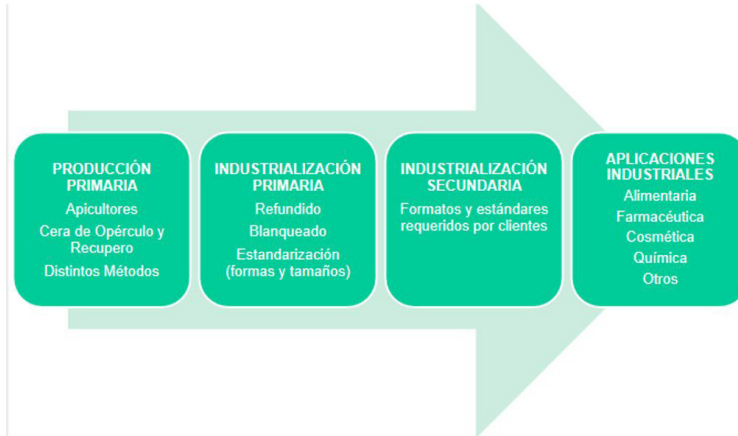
PRODUCCIÓN PRIMARIA
Apicultores
Cera de Opérculo y Recupero
Distintos Métodos

INDUSTRIALIZACIÓN PRIMARIA
Refundido
Blanqueado
Estandarización (formas y tamaños)

INDUSTRIALIZACIÓN SECUNDARIA
Formatos y estándares requeridos por clientes

APLICACIONES INDUSTRIALES
Alimentaria
Farmacéutica
Cosmética
Química
Otros